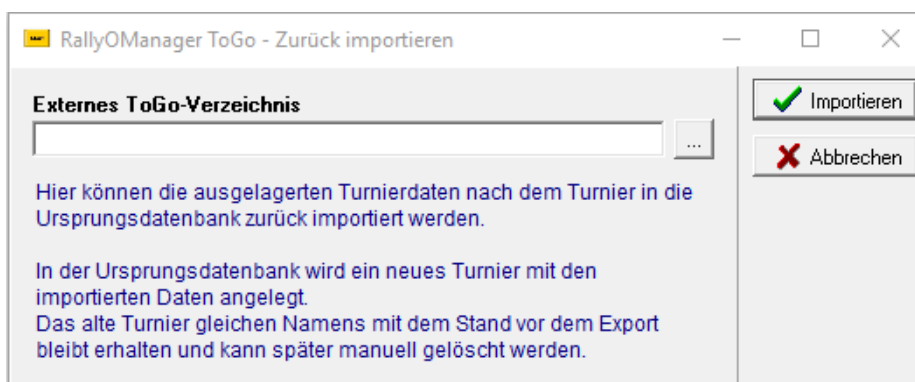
RallyOManager ToGo - Zurück importieren

Externes ToGo-Verzeichnis

...

Importieren

Abbrechen

Hier können die ausgelagerten Turnierdaten nach dem Turnier in die Ursprungsdatenbank zurück importiert werden.

In der Ursprungsdatenbank wird ein neues Turnier mit den importierten Daten angelegt.
Das alte Turnier gleichen Namens mit dem Stand vor dem Export bleibt erhalten und kann später manuell gelöscht werden.